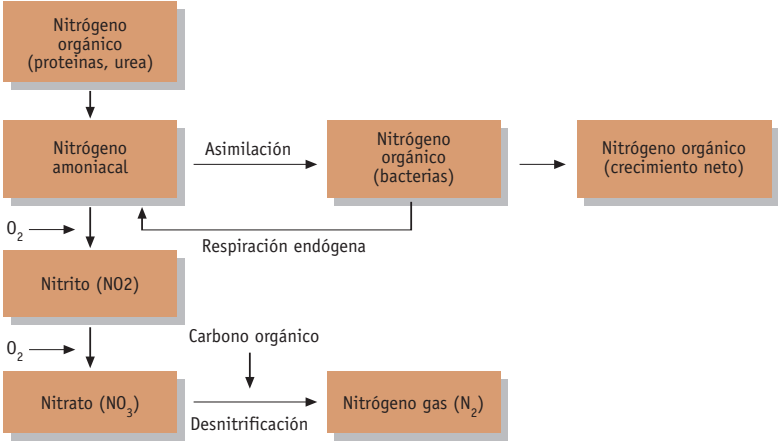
Nitrógeno orgánico (proteinas, urea)

Nitrógeno amoniacal

Asimilación

Nitrógeno orgánico (bacterias)

Nitrógeno orgánico (crecimiento neto)

$O_2$

Respiración endógena

Nitrito (NO2)

$O_2$

Carbono orgánico

Nitrato ($NO_3$)

Desnitrificación

Nitrógeno gas ($N_2$)